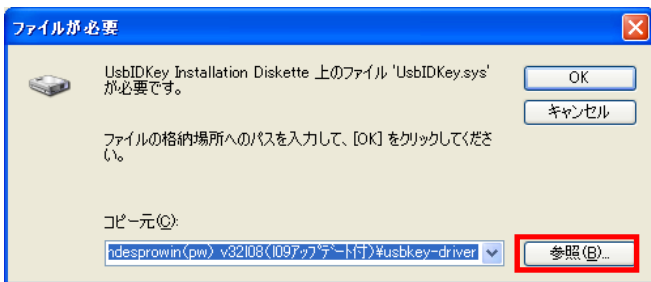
ファイルが必要

UsbIDKey Installation Diskette 上のファイル 'UsbIDKey.sys' が必要です。

OK

キャンセル

ファイルの格納場所へのパスを入力して、[OK] をクリックしてください。

コピー元(C):

ndesprowin(pw) v32I08(I09アップデート付)¥usbkey-driver

参照(B)...